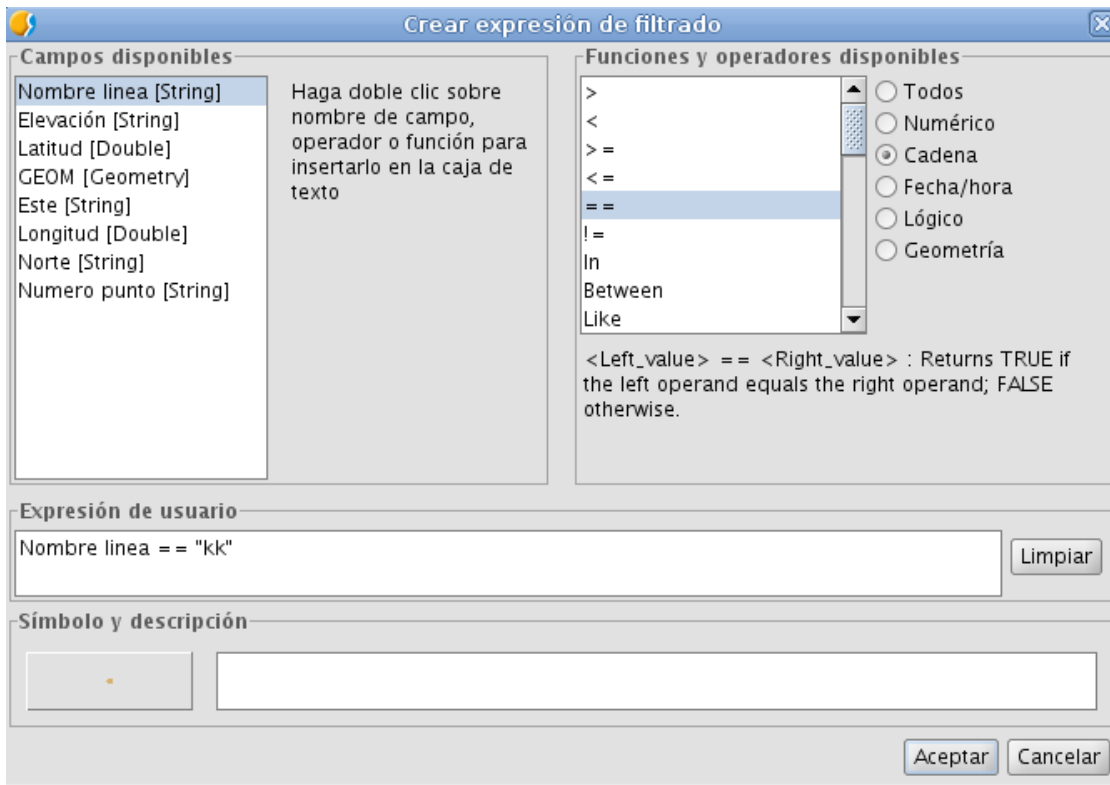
Crear expresión de filtrado

Campos disponibles

Nombre linea [String]
Elevación [String]
Latitud [Double]
GEOM [Geometry]
Este [String]
Longitud [Double]
Norte [String]
Numero punto [String]

Haga doble clic sobre nombre de campo, operador o función para insertarlo en la caja de texto

Funciones y operadores disponibles

>
<
> =
< =
= =
! =
In
Between
Like

Todos
Numérico
Cadena
Fecha/hora
Lógico
Geometría

<Left_value> == <Right_value> : Returns TRUE if the left operand equals the right operand; FALSE otherwise.

Expresión de usuario

Nombre linea == "kk"

Limpiar

Símbolo y descripción

Aceptar
Cancelar